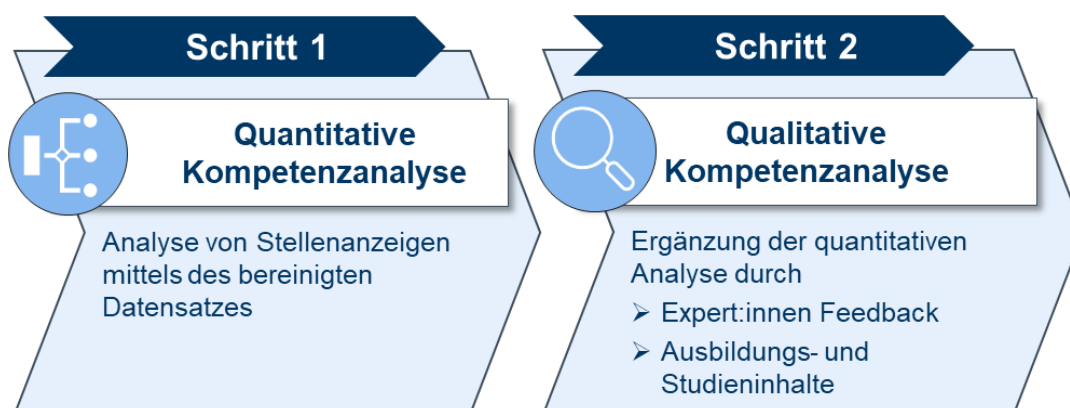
Schritt 1

Quantitative Kompetenzanalyse

Analyse von Stellenanzeigen mittels des bereinigten Datensatzes

Schritt 2

Qualitative Kompetenzanalyse

Ergänzung der quantitativen Analyse durch

➢ Expert:innen Feedback

➢ Ausbildungs- und Studieninhalte